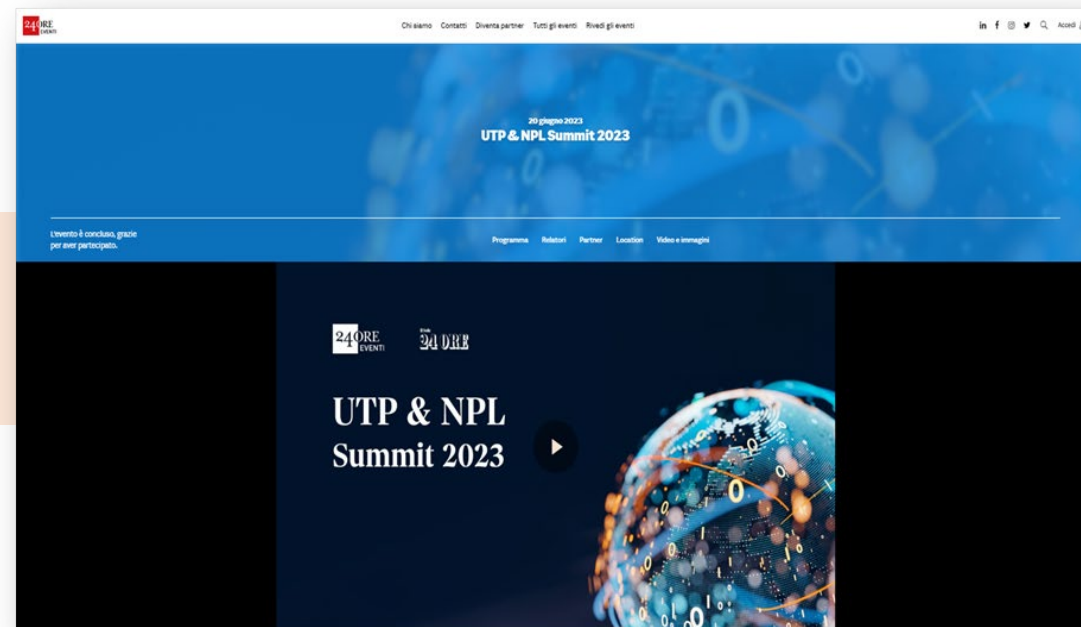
24ORE EVENTI

Chi siamo Contatti Diventa partner Tutti gli eventi Rivedi gli eventi

in f Accedi

20 giugno 2023
UTP & NPL Summit 2023

L'evento è concluso, grazie per aver partecipato.

Programma Relatori Partner Location Video e immagini

24ORE EVENTI

24 ORE

UTP & NPL
Summit 2023